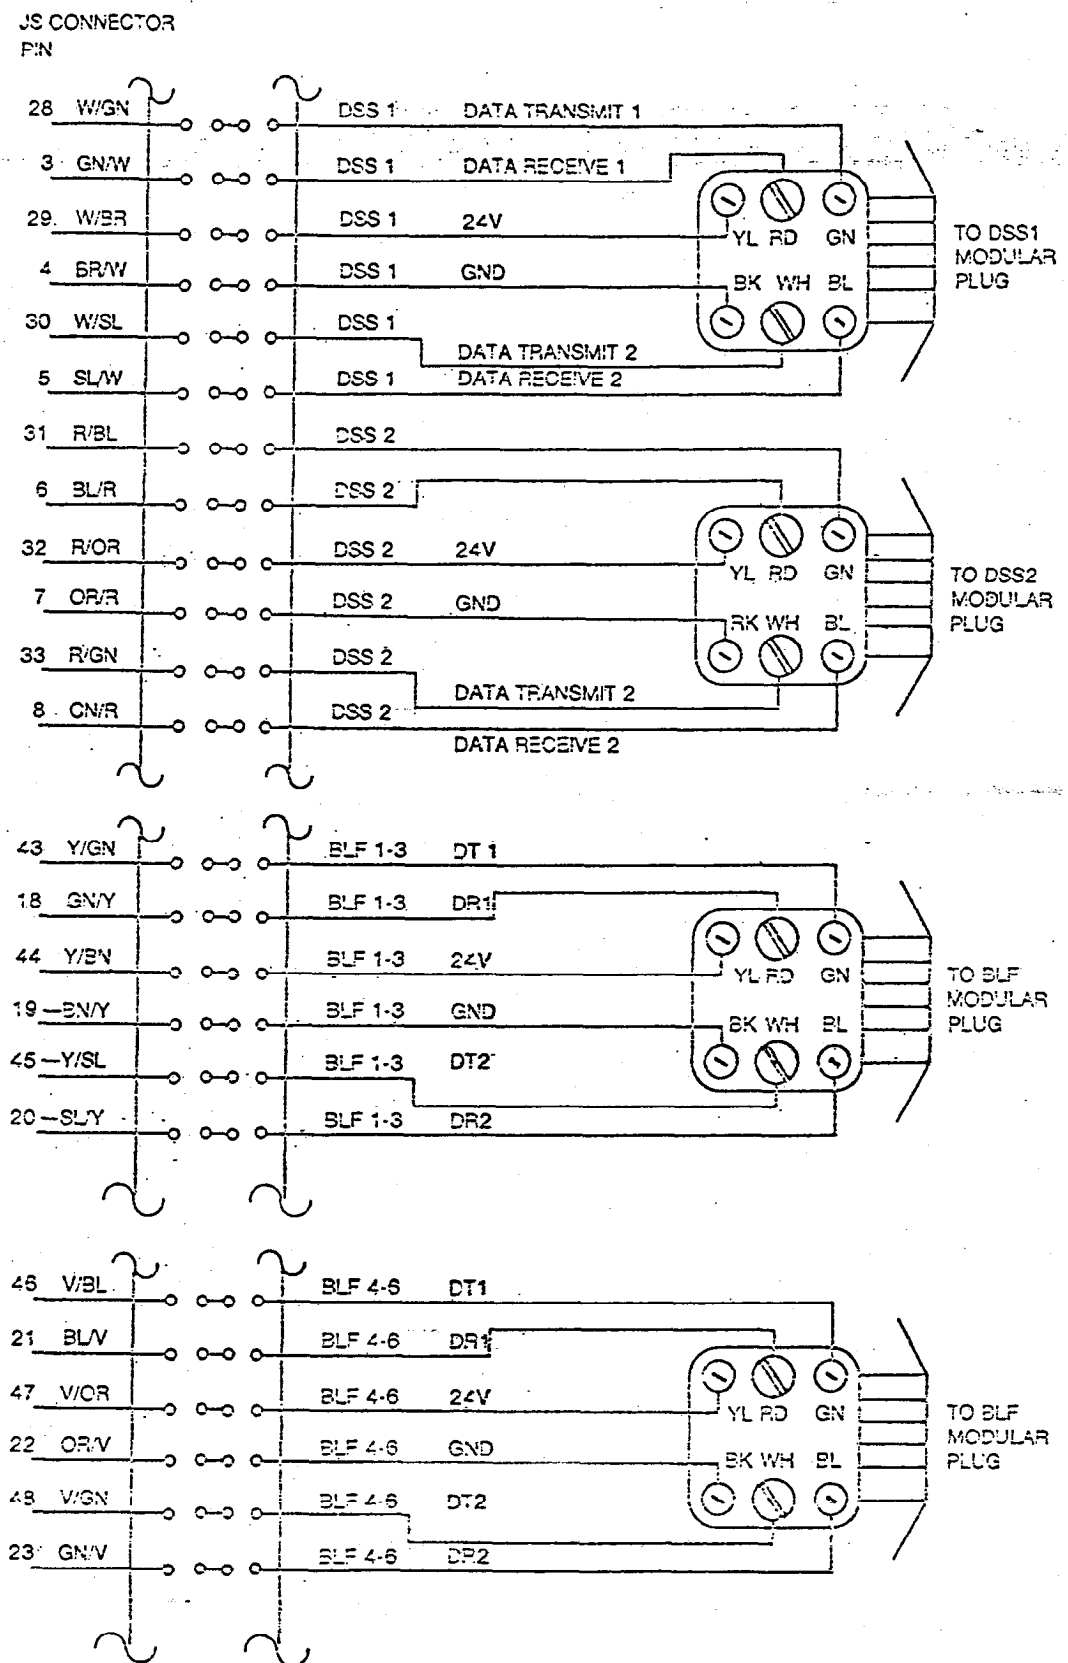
JS CONNECTOR PIN

28 W/GN
DSS 1 DATA TRANSMIT 1

3 GN/W
DSS 1 DATA RECEIVE 1

29 W/BR
DSS 1 24V

4 BR/W
DSS 1 GND

30 W/SL
DSS 1
DATA TRANSMIT 2

5 SL/W
DSS 1 DATA RECEIVE 2

YL RD GN
BK WH BL

TO DSS1 MODULAR PLUG

31 R/BL
DSS 2

6 BL/R
DSS 2

32 R/OR
DSS 2 24V

7 OR/R
DSS 2 GND

33 R/GN
DSS 2
DATA TRANSMIT 2

8 GN/R
DSS 2
DATA RECEIVE 2

YL RD GN
BK WH BL

TO DSS2 MODULAR PLUG

43 Y/GN
BLF 1-3 DT 1

18 GN/Y
BLF 1-3 DR1

44 Y/BN
BLF 1-3 24V

19 BN/Y
BLF 1-3 GND

45 Y/SL
BLF 1-3 DT2

20 SL/Y
BLF 1-3 DR2

YL RD GN
BK WH BL

TO BLF MODULAR PLUG

46 V/BL
BLF 4-6 DT1

21 BL/V
BLF 4-6 DR1

47 V/OR
BLF 4-6 24V

22 OR/V
BLF 4-6 GND

48 V/GN
BLF 4-6 DT2

23 GN/V
BLF 4-6 DR2

YL RD GN
BK WH BL

TO BLF MODULAR PLUG